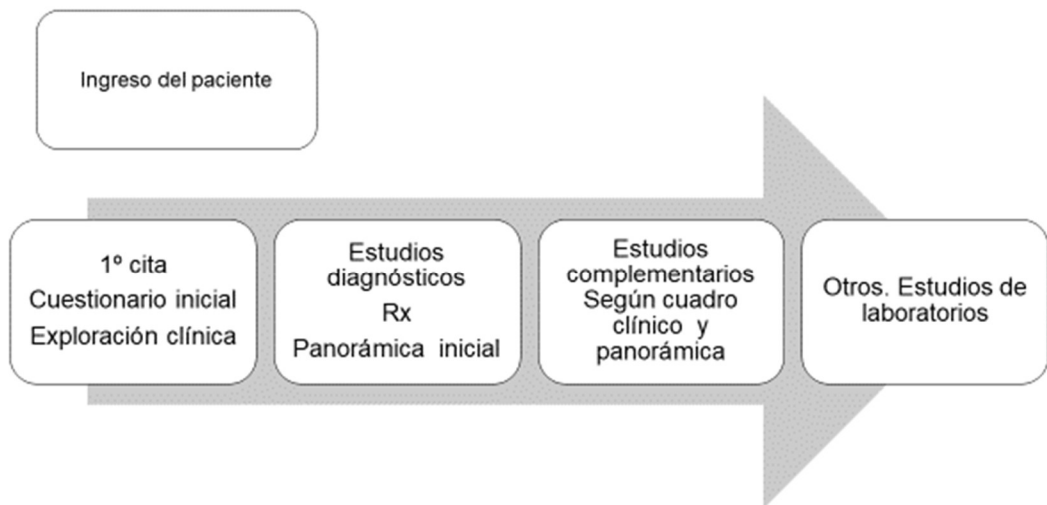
Ingreso del paciente

1º cita
Cuestionario inicial
Exploración clínica

Estudios diagnósticos
Rx
Panorámica inicial

Estudios complementarios
Según cuadro clínico y panorámica

Otros. Estudios de laboratorios